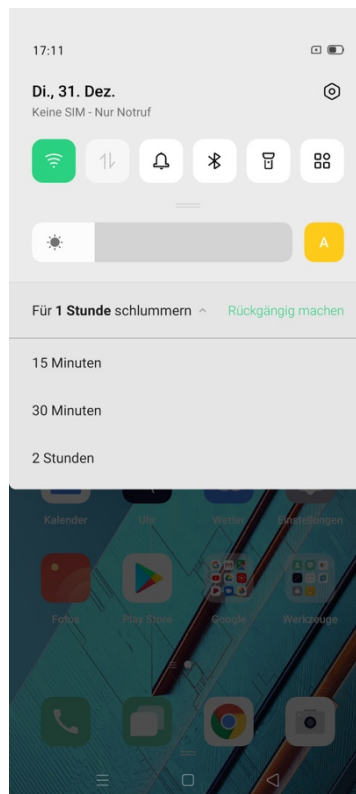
17:11

Di., 31. Dez.
Keine SIM - Nur Notruf

A

Für **1 Stunde** schlummern ^ Rückgängig machen

15 Minuten

30 Minuten

2 Stunden

Kalender Uhr Wetter Einstellungen

Fotos Play Store Google Werkzeuge